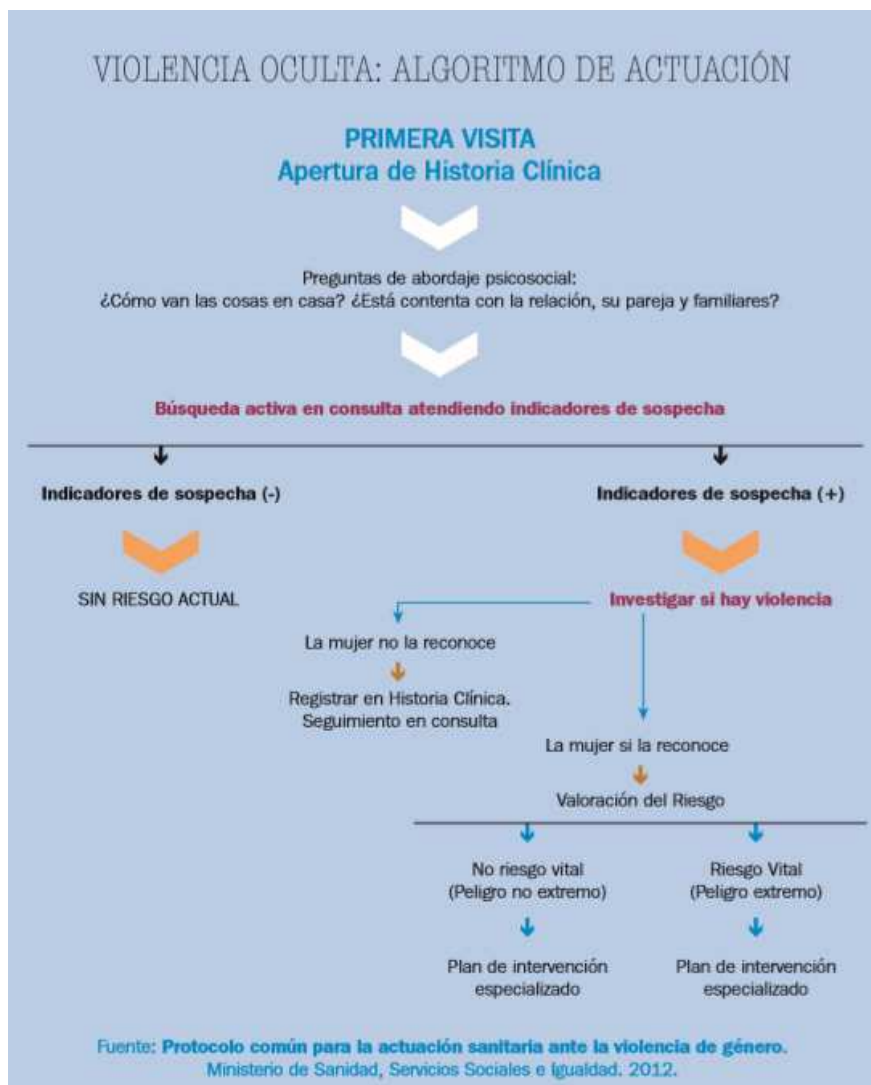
VIOLENCIA OCULTA: ALGORITMO DE ACTUACIÓN

PRIMERA VISITA
Apertura de Historia Clínica

Preguntas de abordaje psicosocial:
¿Cómo van las cosas en casa? ¿Está contenta con la relación, su pareja y familiares?

Búsqueda activa en consulta atendiendo indicadores de sospecha

Indicadores de sospecha (-)

SIN RIESGO ACTUAL

Indicadores de sospecha (+)

Investigar si hay violencia

La mujer no la reconoce

Registrar en Historia Clínica. Seguimiento en consulta

La mujer si la reconoce

Valoración del Riesgo

No riesgo vital (Peligro no extremo)

Plan de intervención especializado

Riesgo Vital (Peligro extremo)

Plan de intervención especializado

Fuente: Protocolo común para la actuación sanitaria ante la violencia de género. Ministerio de Sanidad, Servicios Sociales e Igualdad. 2012.